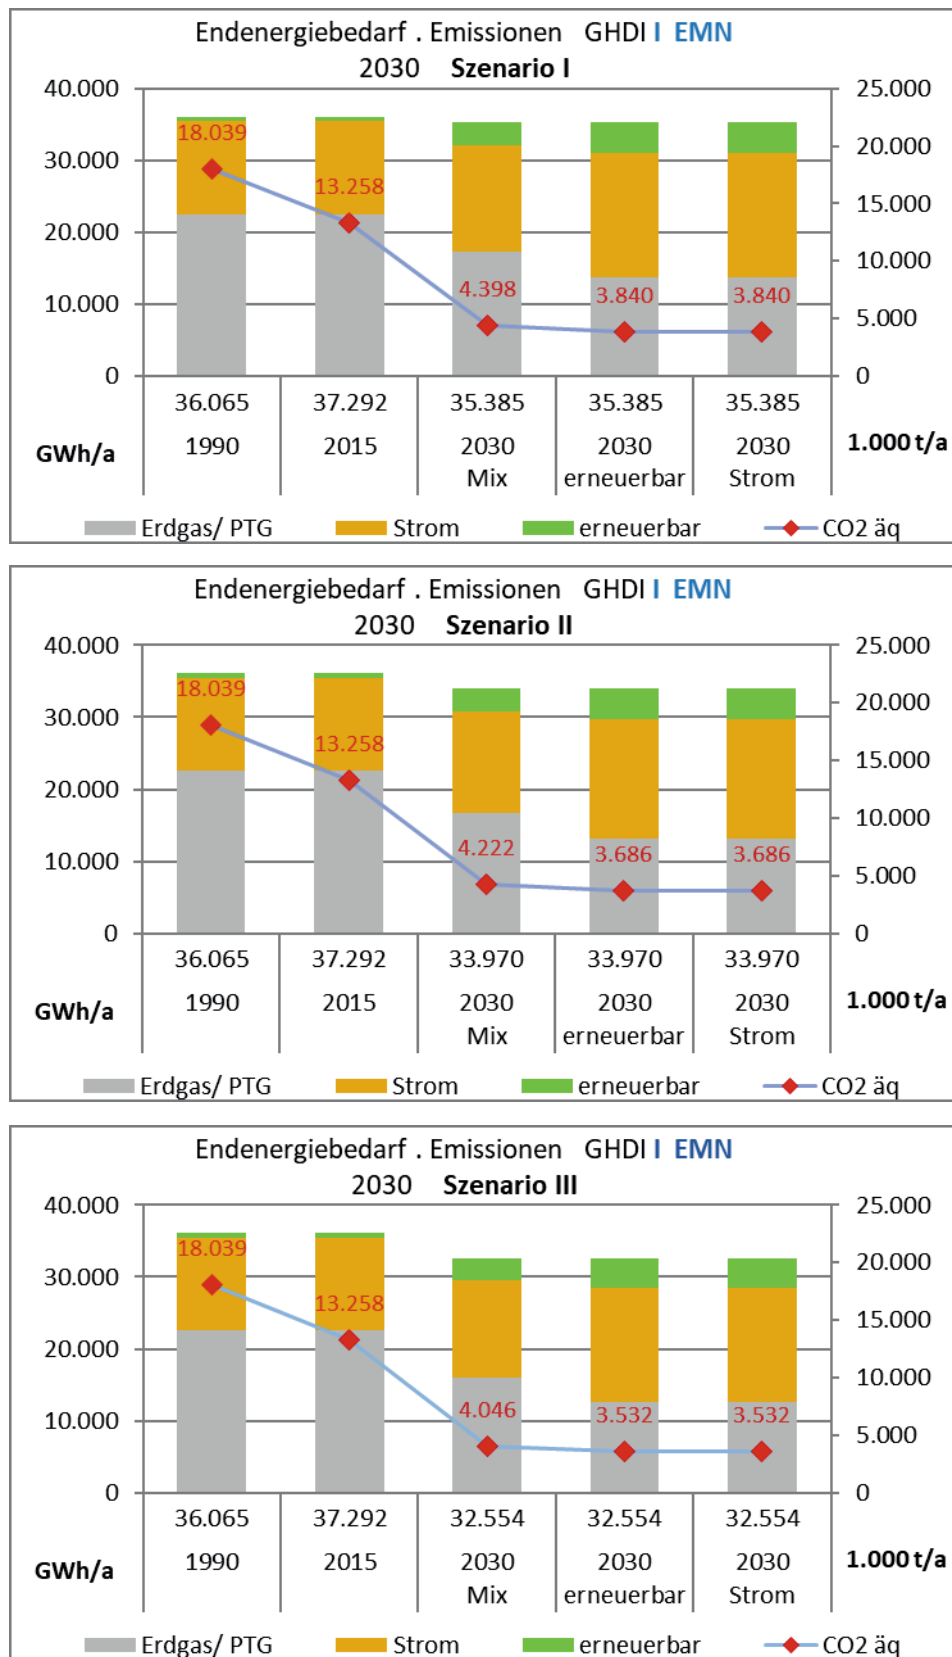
Endenergiebedarf . Emissionen GHDI I EMN
2030 Szenario I

40.000
30.000
20.000
10.000
0

25.000
20.000
15.000
10.000
5.000
0

18.039
13.258
4.398
3.840
3.840

| GWh/a | 36.065 | 37.292 | 35.385 | 35.385 | 35.385 | 1.000 t/a |
|---|---|---|---|---|---|---|
| | 1990 | 2015 | 2030 Mix | 2030 erneuerbar | 2030 Strom | |

Erdgas/ PTG Strom erneuerbar CO2 äq

Endenergiebedarf . Emissionen GHDI I EMN
2030 Szenario II

40.000
30.000
20.000
10.000
0

25.000
20.000
15.000
10.000
5.000
0

18.039
13.258
4.222
3.686
3.686

| GWh/a | 36.065 | 37.292 | 33.970 | 33.970 | 33.970 | 1.000 t/a |
|---|---|---|---|---|---|---|
| | 1990 | 2015 | 2030 Mix | 2030 erneuerbar | 2030 Strom | |

Erdgas/ PTG Strom erneuerbar CO2 äq

Endenergiebedarf . Emissionen GHDI I EMN
2030 Szenario III

40.000
30.000
20.000
10.000
0

25.000
20.000
15.000
10.000
5.000
0

18.039
13.258
4.046
3.532
3.532

| GWh/a | 36.065 | 37.292 | 32.554 | 32.554 | 32.554 | 1.000 t/a |
|---|---|---|---|---|---|---|
| | 1990 | 2015 | 2030 Mix | 2030 erneuerbar | 2030 Strom | |

Erdgas/ PTG Strom erneuerbar CO2 äq